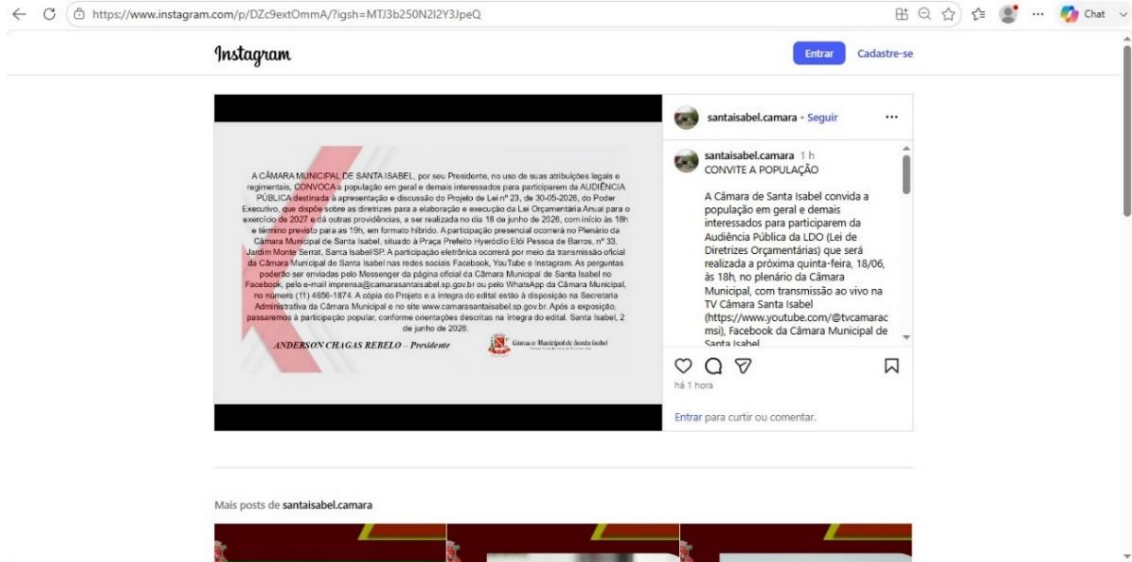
https://www.instagram.com/p/DZc9extOmmA/?igsh=MTJ3b250N2I2Y3JpeQ

Chat

Instagram

Entrar

Cadastre-se

A CÂMARA MUNICIPAL DE SANTA ISABEL, por seu Presidente, no uso de suas atribuições legais e regimentais, CONVOCA a população em geral e demais interessados para participarem da AUDIÊNCIA PÚBLICA destinada à apresentação e discussão do Projeto de Lei nº 23, de 30-05-2026, do Poder Executivo, que dispõe sobre as diretrizes para a elaboração e execução da Lei Orçamentária Anual para o exercício de 2027 e dá outras providências, a ser realizada no dia 18 de junho de 2026, com início às 18h e término previsto para as 19h, em formato híbrido. A participação presencial ocorrerá no Plenário da Câmara Municipal de Santa Isabel, situado à Praça Prefeito Hyeróclio Elói Pessoa de Barros, nº 33, Jardim Monte Serrat, Santa Isabel/SP. A participação eletrônica ocorrerá por meio da transmissão oficial da Câmara Municipal de Santa Isabel nas redes sociais Facebook, YouTube e Instagram. As perguntas poderão ser enviadas pelo Messenger da página oficial da Câmara Municipal de Santa Isabel no Facebook, pelo e-mail imprensa@camarasantaisabel.sp.gov.br ou pelo WhatsApp da Câmara Municipal, no número (11) 4656-1874. A cópia do Projeto e a íntegra do edital estão à disposição na Secretaria Administrativa da Câmara Municipal e no site www.camarasantaisabel.sp.gov.br. Após a exposição, passaremos à participação popular, conforme orientações descritas na íntegra do edital. Santa Isabel, 2 de junho de 2026.

ANDERSON CHAGAS REBELO – Presidente

Câmara Municipal de Santa Isabel

santaisabel.camara • Seguir

santaisabel.camara 1 h
CONVITE A POPULAÇÃO

A Câmara de Santa Isabel convida a população em geral e demais interessados para participarem da Audiência Pública da LDO (Lei de Diretrizes Orçamentárias) que será realizada a próxima quinta-feira, 18/06, às 18h, no plenário da Câmara Municipal, com transmissão ao vivo na TV Câmara Santa Isabel (https://www.youtube.com/@tvcamaracmsi), Facebook da Câmara Municipal de Santa Isabel

há 1 hora

Entrar para curtir ou comentar.

Mais posts de santaisabel.camara